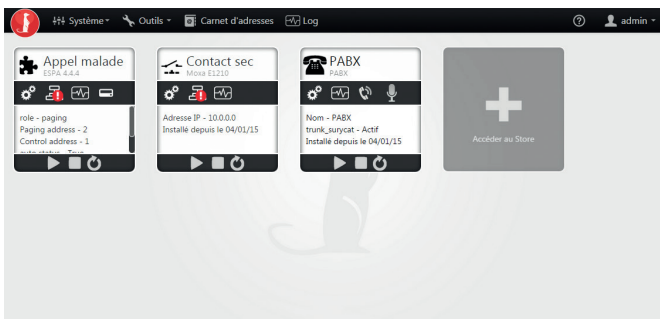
Système ▾ Outils ▾ Carnet d'adresses Log

admin ▾

Appel malade
ESPA 4.4.4

role - paging
Paging address - 2
Control address - 1
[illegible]

Contact sec
Moxa E1210

Adresse IP - 10.0.0.0
Installé depuis le 04/01/15

PABX
PABX

Nom - PABX
trunk_surycat - Actif
Installé depuis le 04/01/15

Accéder au Store